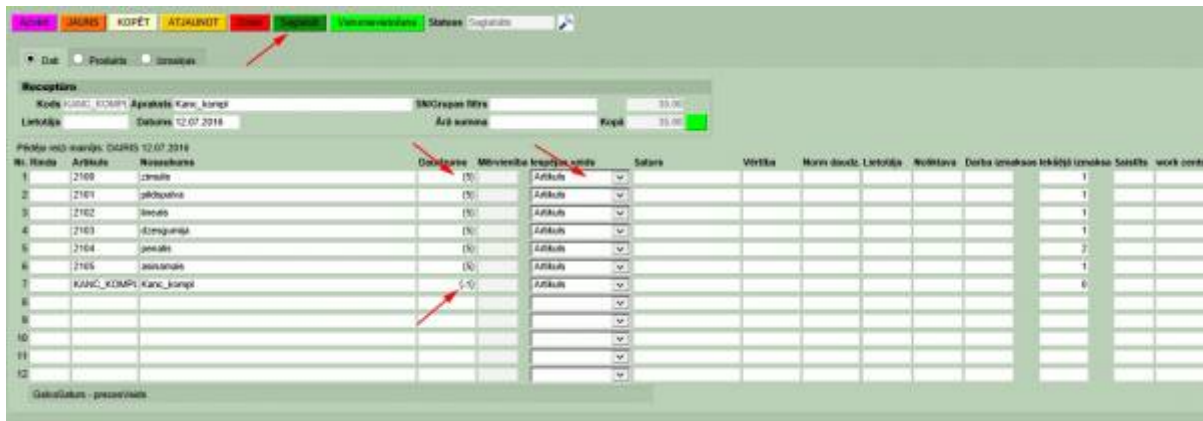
Aizvērt JAUNS KOPĒT ATJAUNOT Dzēst Saglabāt Vairumievadīšana Statuss Saglabāts

Dati Produkts Izmaksas

Receptūra

Kods KANC_KOMPL Apraksts Kanc_kompl SN/Grupas filtrs 33.00

Lietotājs Datums 12.07.2016 Ārā summa Kopā 33.00

Pēdējās reizi mainījis: DAIRIS 12.07.2016

| Nr. | Rinda | Artikuls | Nosaukums | Gala/Ieeja | Mērvienība | Iespējas veids | Sastāvs | Vērtība | Norm daudz. | Lietotājs | Noliktava | Darba izmaksas | Iekšējā izmaksa | Saistīts | work centre |
|---|---|---|---|---|---|---|---|---|---|---|---|---|---|---|---|
| 1 | | 2100 | zīmulis | (5) | | Artikuls | | | | | | | 1 | | |
| 2 | | 2101 | pildspalva | (5) | | Artikuls | | | | | | | 1 | | |
| 3 | | 2102 | lineāls | (5) | | Artikuls | | | | | | | 1 | | |
| 4 | | 2103 | dzēsgumija | (5) | | Artikuls | | | | | | | 1 | | |
| 5 | | 2104 | penalis | (5) | | Artikuls | | | | | | | 2 | | |
| 6 | | 2105 | asināmais | (5) | | Artikuls | | | | | | | 1 | | |
| 7 | | KANC_KOMPL | Kanc_kompl | (-1) | | Artikuls | | | | | | | 6 | | |
| 8 | | | | | | | | | | | | | | | |
| 9 | | | | | | | | | | | | | | | |
| 10 | | | | | | | | | | | | | | | |
| 11 | | | | | | | | | | | | | | | |
| 12 | | | | | | | | | | | | | | | |

Gala/Sākum - prezentēts